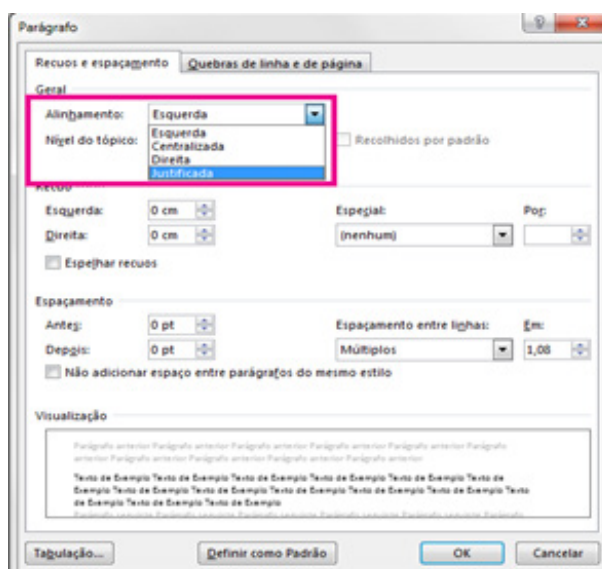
Parágrafo

? X

Recuos e espaçamento | Quebras de linha e de página

Geral

Alinhamento: Esquerda

Nível do tópico: Esquerda
Centralizada
Direita
Justificada

Recolhidos por padrão

Recuo

Esquerda: 0 cm

Direita: 0 cm

Especial:
(nenhum)

Por:

Espelhar recuos

Espaçamento

Antes: 0 pt

Depois: 0 pt

Espaçamento entre linhas:
Múltiplos

Em:
1,08

Não adicionar espaço entre parágrafos do mesmo estilo

Visualização

Parágrafo anterior Parágrafo anterior Parágrafo anterior Parágrafo anterior Parágrafo anterior Parágrafo anterior Parágrafo anterior Parágrafo anterior Parágrafo anterior Parágrafo anterior

Texto de Exemplo Texto de Exemplo Texto de Exemplo Texto de Exemplo Texto de Exemplo Texto de Exemplo Texto de Exemplo Texto de Exemplo Texto de Exemplo Texto de Exemplo Texto de Exemplo Texto de Exemplo Texto de Exemplo Texto de Exemplo Texto de Exemplo

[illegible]

Tabulação... | Definir como Padrão | OK | Cancelar